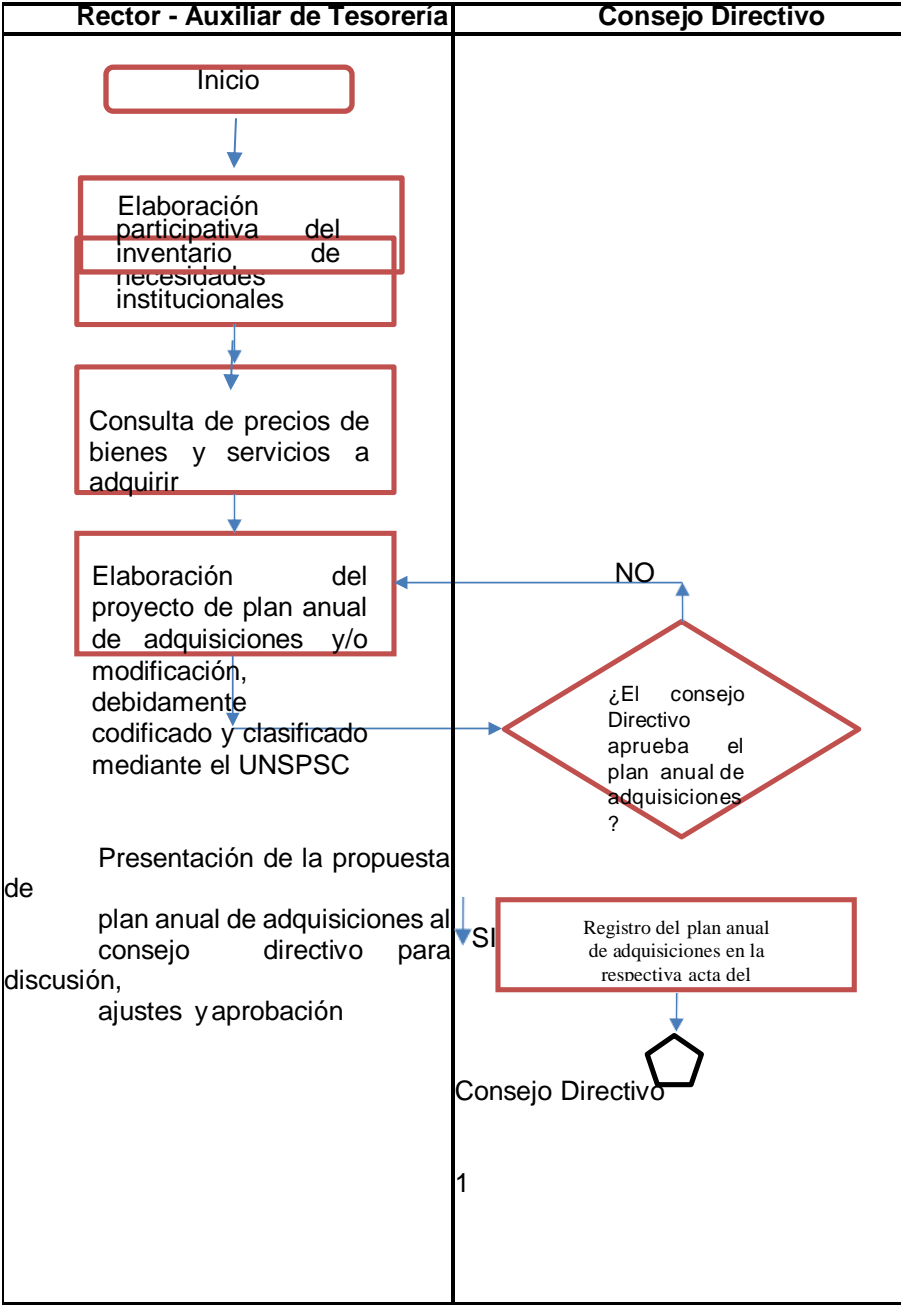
| Rector - Auxiliar de Tesorería | Consejo Directivo |
|---|---|

Inicio

Elaboración participativa del inventario de necesidades institucionales

Consulta de precios de bienes y servicios a adquirir

Elaboración del proyecto de plan anual de adquisiciones y/o modificación, debidamente codificado y clasificado mediante el UNSPSC

NO

¿El consejo Directivo aprueba el plan anual de adquisiciones ?

Presentación de la propuesta de plan anual de adquisiciones al consejo directivo para discusión, ajustes y aprobación

SI

Registro del plan anual de adquisiciones en la respectiva acta del

Consejo Directivo

1